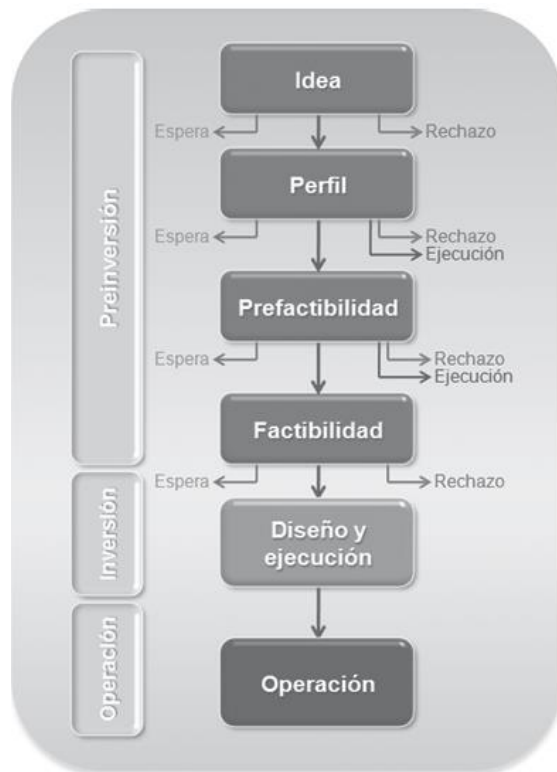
Preinversión

Idea

Espera

Rechazo

Perfil

Espera

Rechazo

Ejecución

Prefactibilidad

Espera

Rechazo

Ejecución

Factibilidad

Espera

Rechazo

Inversión

Diseño y ejecución

Operación

Operación